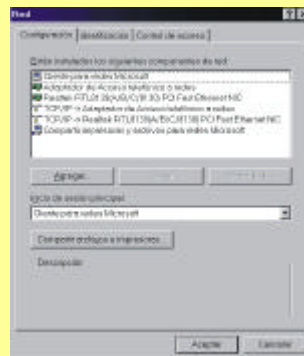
Red

Configuración | Identificación | Control de acceso

Están instalados los siguientes componentes de red:

Cliente para redes Microsoft
Adaptador de Acceso telefónico a redes
Realtek RTL8139(A)/8139C PCI Fast Ethernet NIC
TCP/IP -> Adaptador de Acceso telefónico a redes
TCP/IP -> Realtek RTL8139A/8139C/8139 PCI Fast Ethernet NIC
Compartir impresoras y archivos para redes Microsoft

Agregar... | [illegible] | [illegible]

Inicio de sesión principal:
Cliente para redes Microsoft

Compartir archivos e impresoras...

Descripción

Aceptar | Cancelar